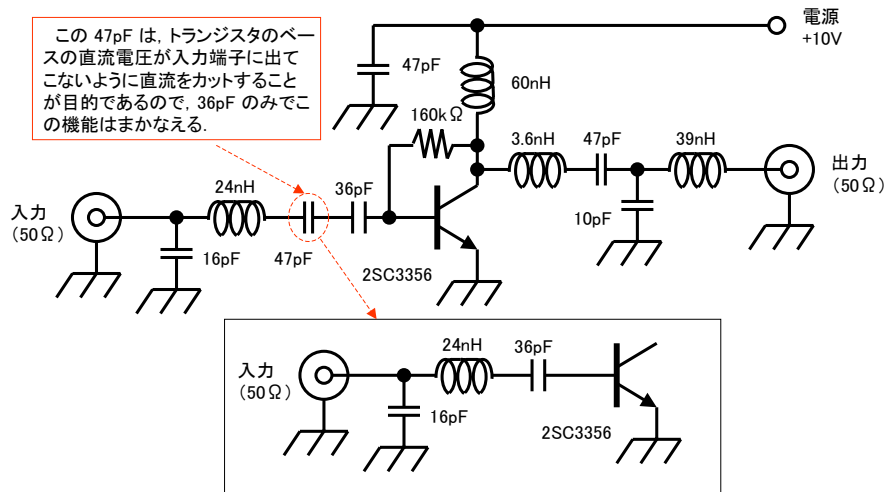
この 47pF は，トランジスタのベースの直流電圧が入力端子に出てこないように直流をカットすることが目的であるので，36pF のみでこの機能はまかなえる．

電源
+10V

47pF

60nH

160kΩ

3.6nH

47pF

39nH

出力
（50Ω）

10pF

入力
（50Ω）

24nH

36pF

16pF

47pF

2SC3356

入力
（50Ω）

24nH

36pF

16pF

2SC3356